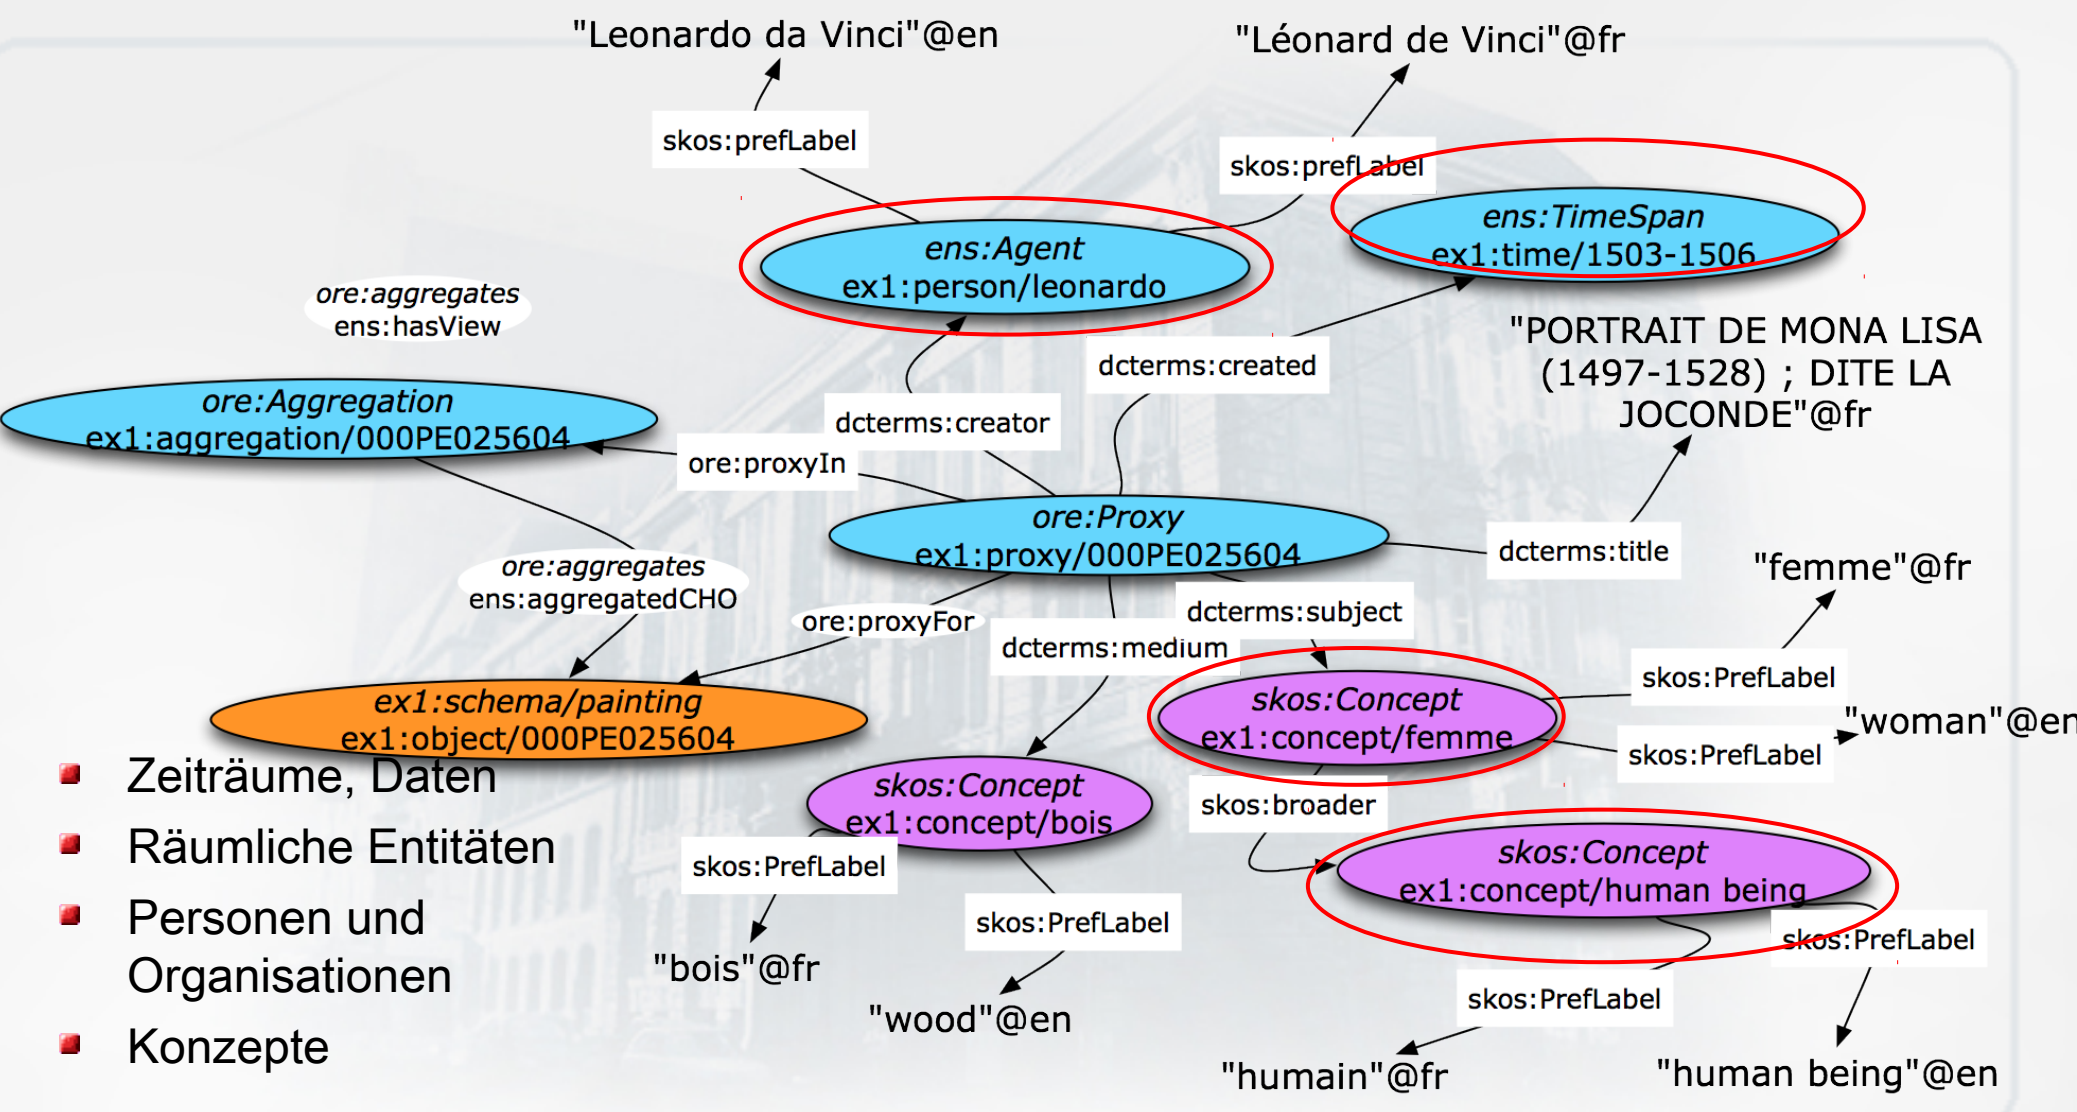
"Leonardo da Vinci"@en

"Léonard de Vinci"@fr

skos:prefLabel

skos:prefLabel

ens:Agent
ex1:person/leonardo

ens:TimeSpan
ex1:time/1503-1506

ore:aggregates
ens:hasView

"PORTRAIT DE MONA LISA (1497-1528) ; DITE LA JOCONDE"@fr

dcterms:created

ore:Aggregation
ex1:aggregation/000PE025604

dcterms:creator

ore:proxyIn

ore:Proxy
ex1:proxy/000PE025604

dcterms:title

"femme"@fr

ore:aggregates
ens:aggregatedCHO

dcterms:subject

ore:proxyFor

dcterms:medium

skos:PrefLabel

ex1:schema/painting
ex1:object/000PE025604

skos:Concept
ex1:concept/femme

"woman"@en

skos:PrefLabel

Zeiträume, Daten

Räumliche Entitäten

Personen und Organisationen

Konzepte

skos:Concept
ex1:concept/bois

skos:broader

skos:PrefLabel

skos:Concept
ex1:concept/human being

skos:PrefLabel

skos:PrefLabel

"bois"@fr

"wood"@en

skos:PrefLabel

"humain"@fr

"human being"@en